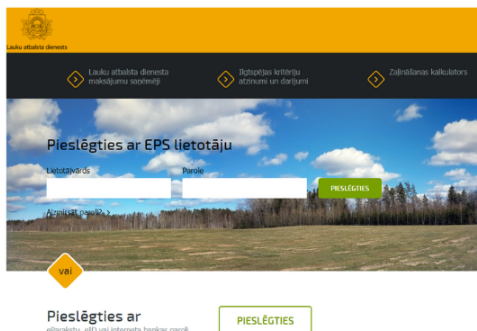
Lauku atbalsta dienests

Lauku atbalsta dienesta maksājumu saņēmēji

Ilgtspējas kritēriju atzinumi un darījumi

Zaļināšanas kalkulators

Pieslēgties ar EPS lietotāju

Lietotājvārds

Parole

PIESLĒGTIES

Aizmirsāt paroli? >

vai

Pieslēgties ar

eParaksts, eID vai internets bankas paroli

PIESLĒGTIES